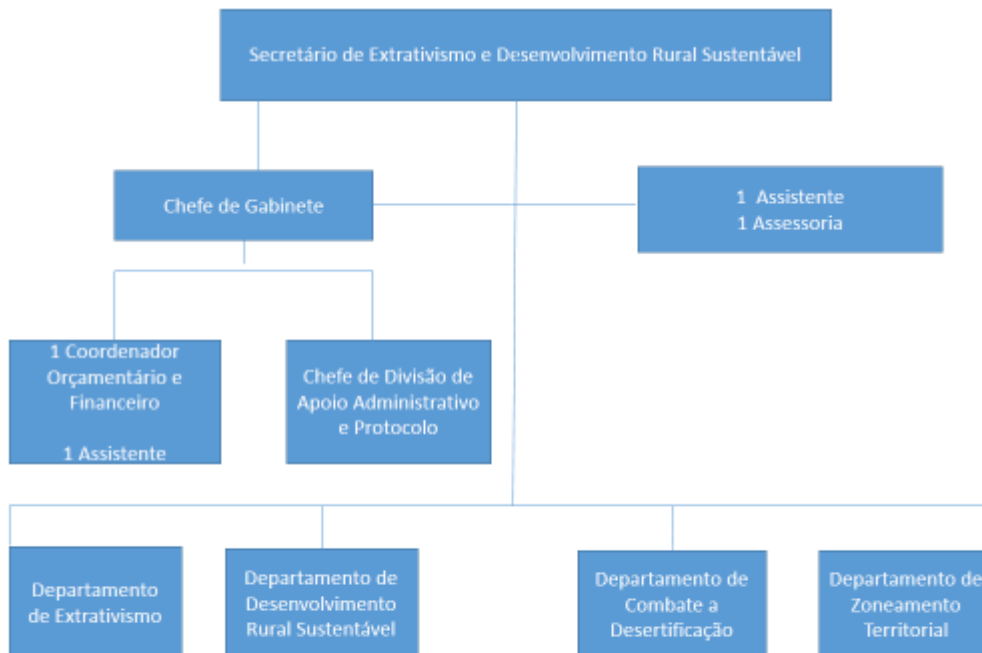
Secretário de Extrativismo e Desenvolvimento Rural Sustentável

Chefe de Gabinete

1 Assistente
1 Assessoria

1 Coordenador Orçamentário e Financeiro

1 Assistente

Chefe de Divisão de Apoio Administrativo e Protocolo

Departamento de Extrativismo

Departamento de Desenvolvimento Rural Sustentável

Departamento de Combate a Desertificação

Departamento de Zoneamento Territorial